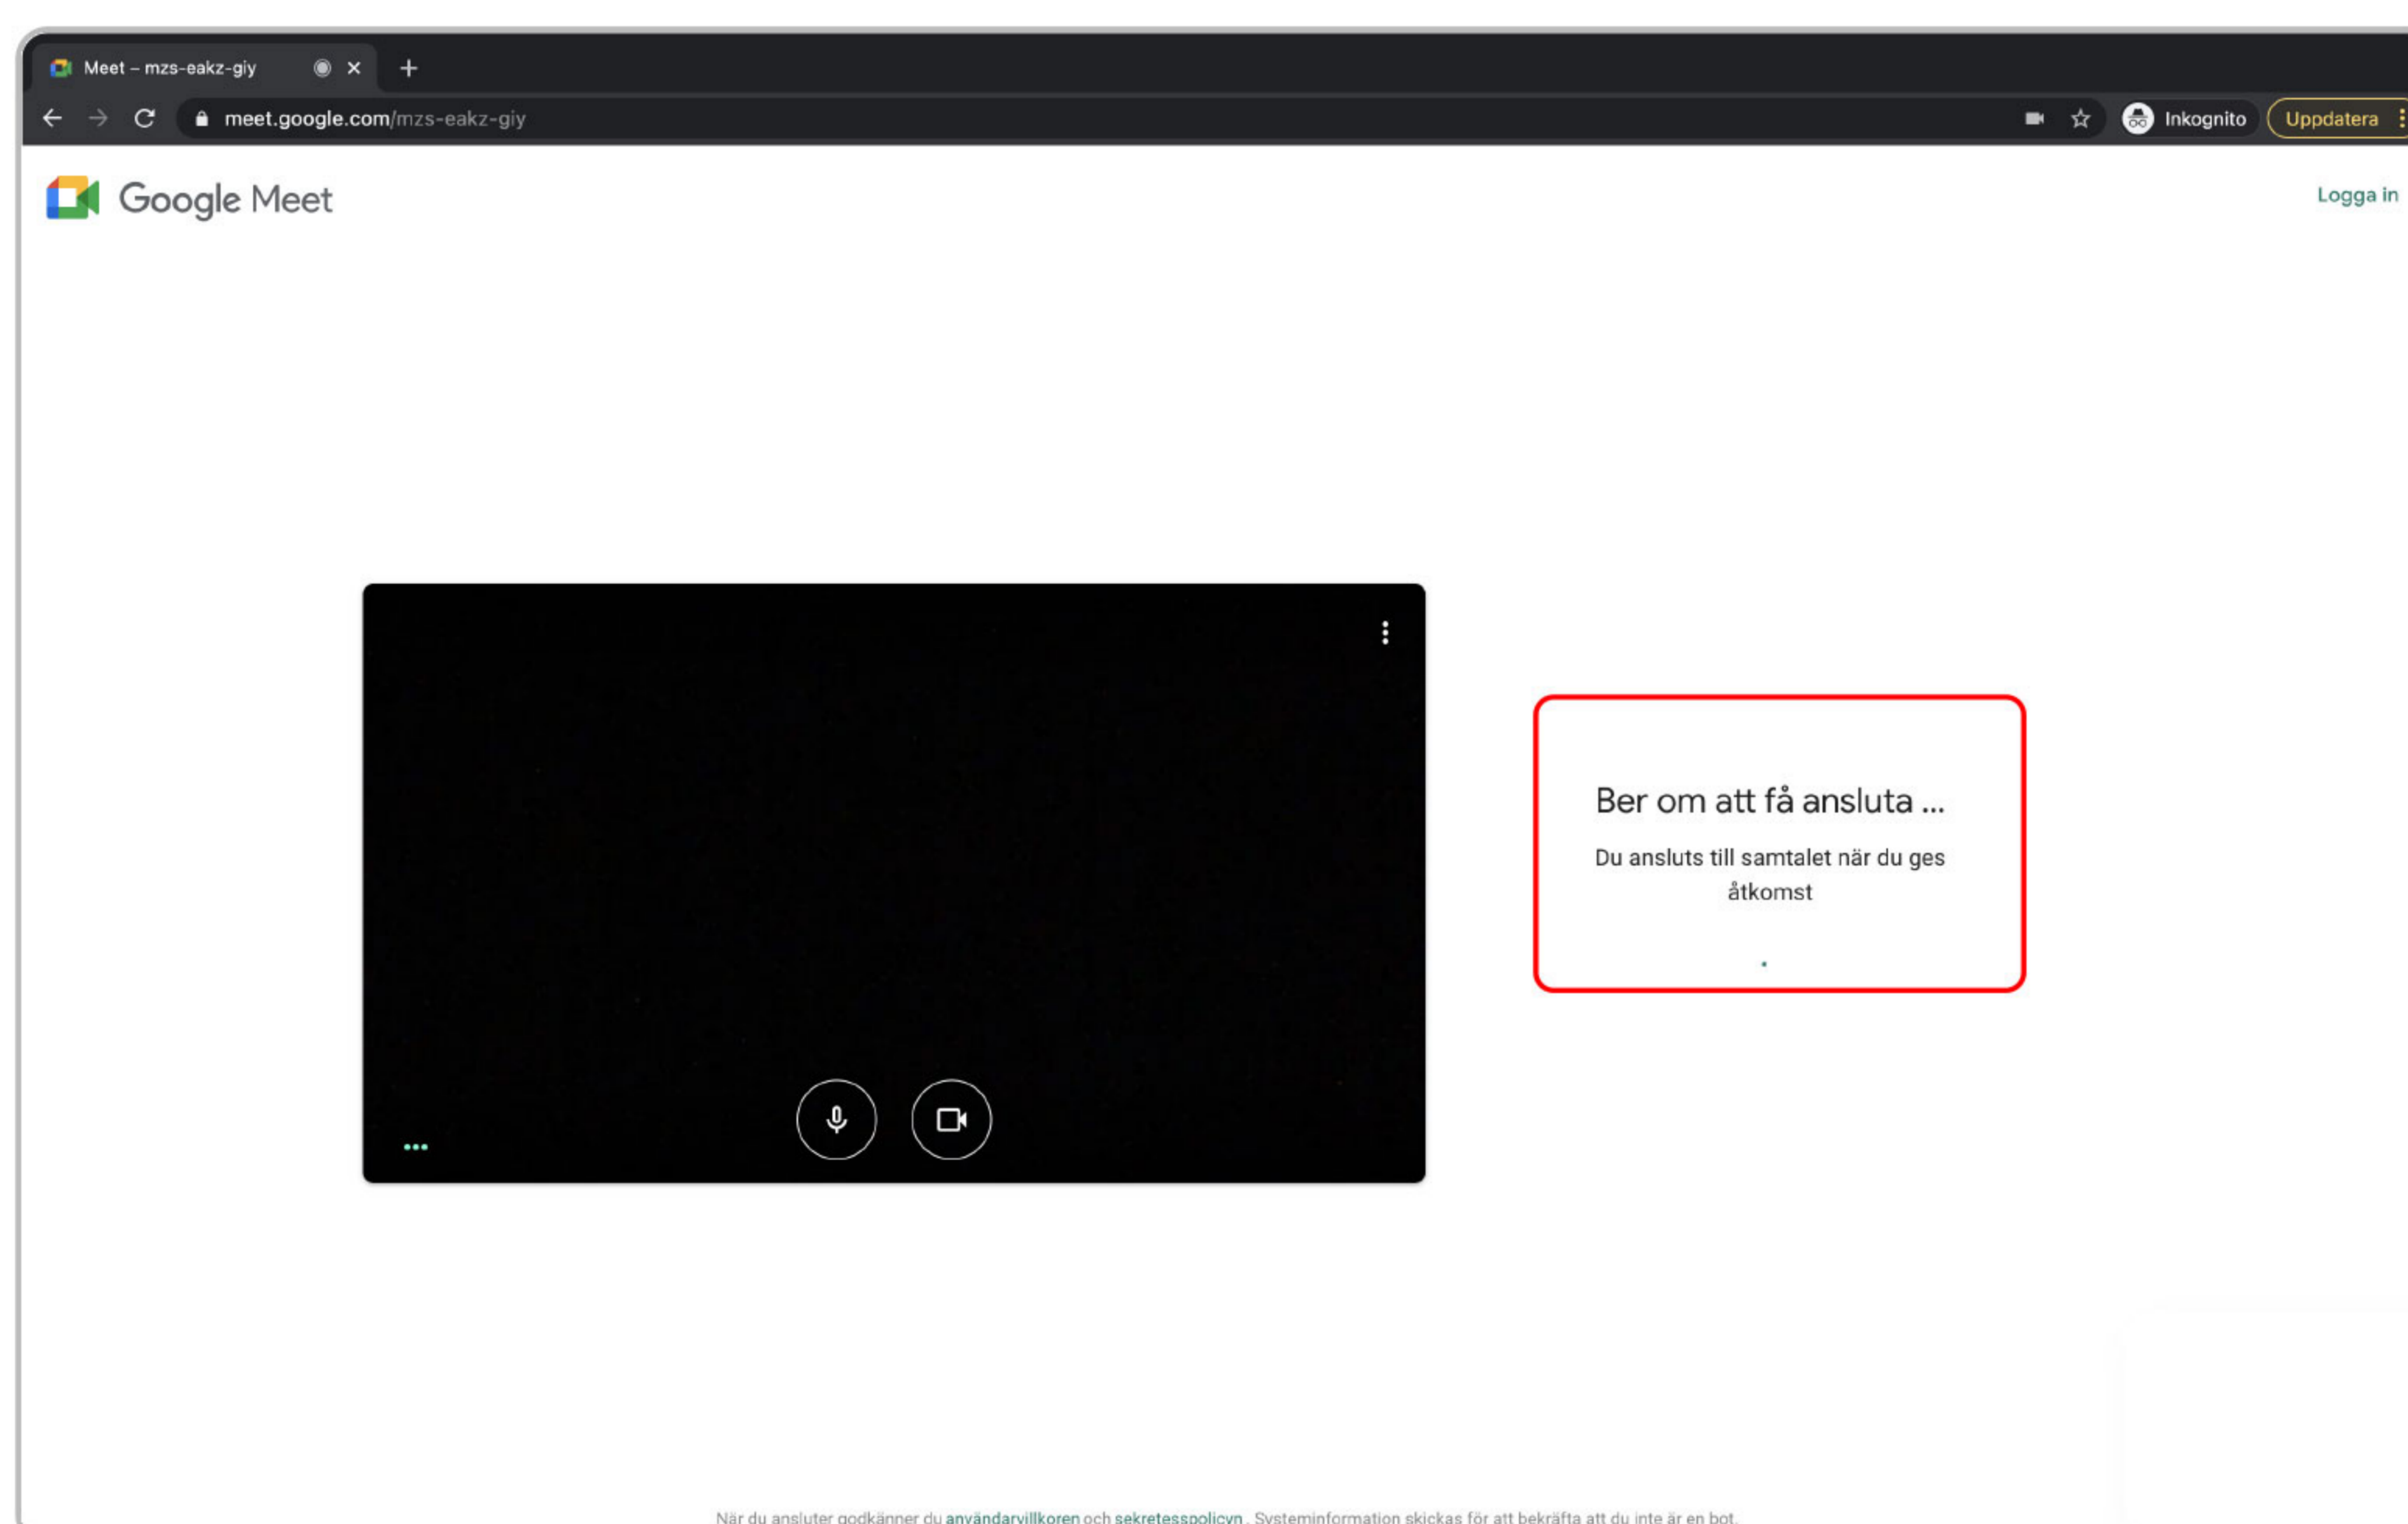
Meet – mzs-eakz-giy

meet.google.com/mzs-eakz-giy

Inkognito

Uppdatera

Google Meet

Logga in

Ber om att få ansluta ...

Du ansluts till samtalet när du ges åtkomst

När du ansluter godkänner du användarvillkoren och sekretesspolicyn . Systeminformation skickas för att bekräfta att du inte är en bot.